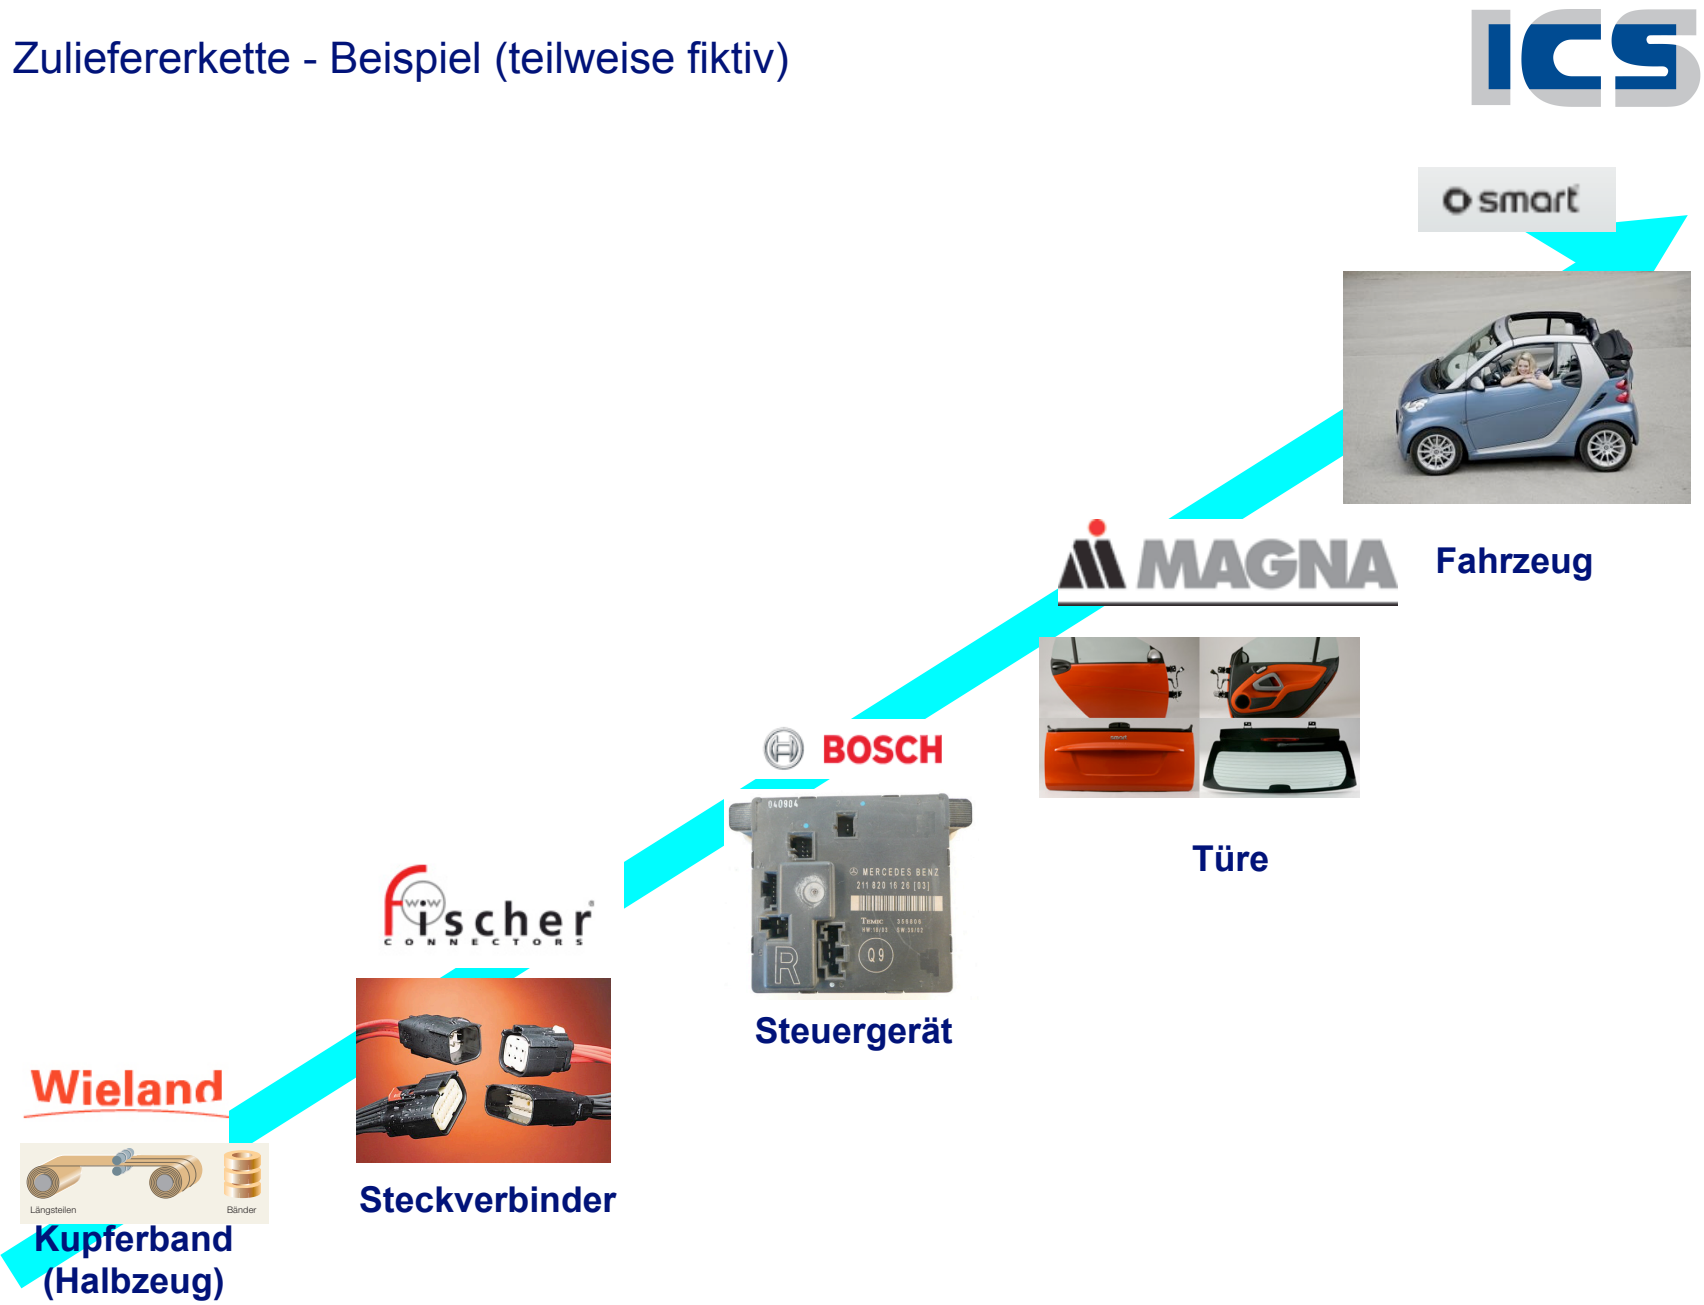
Zuliefererkette - Beispiel (teilweise fiktiv)

ICS

smart

Fahrzeug

MAGNA

Türe

BOSCH

040904

MERCEDES BENZ
211 820 16 26 [03]

TEMIC

R

Q9

Steuergerät

fischer
CONNECTORS

Steckverbinder

Wieland

Längsteilen

Bänder

Kupferband
(Halbzeug)